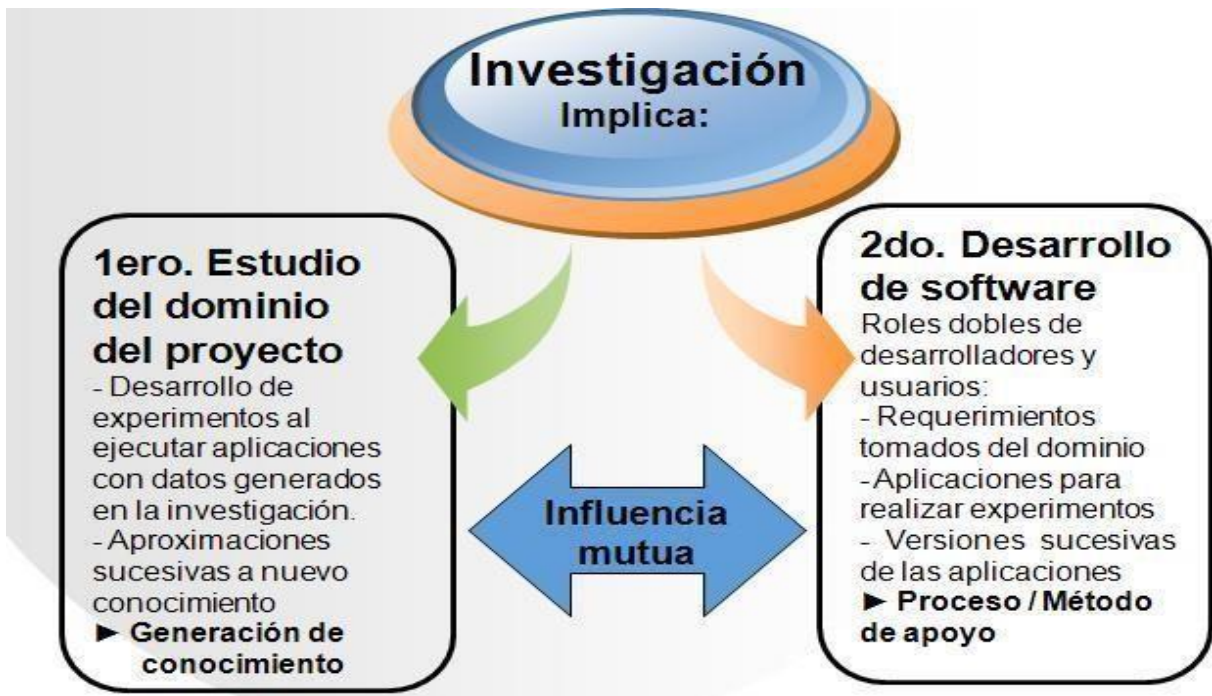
Investigación
Implica:

1ero. Estudio del dominio del proyecto
- Desarrollo de experimentos al ejecutar aplicaciones con datos generados en la investigación.
- Aproximaciones sucesivas a nuevo conocimiento
► Generación de conocimiento

Influencia mutua

2do. Desarrollo de software
Roles dobles de desarrolladores y usuarios:
- Requerimientos tomados del dominio
-Aplicaciones para realizar experimentos
- Versiones sucesivas de las aplicaciones
► Proceso / Método de apoyo